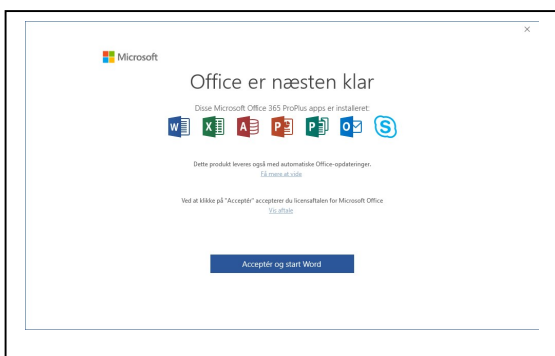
×

Microsoft

Office er næsten klar

Disse Microsoft Office 365 ProPlus apps er installeret:

Dette produkt leveres også med automatiske Office-opdateringer.
Få mere at vide

Ved at klikke på "Acceptér" accepterer du licensaftalen for Microsoft Office
Vis aftale

Acceptér og start Word